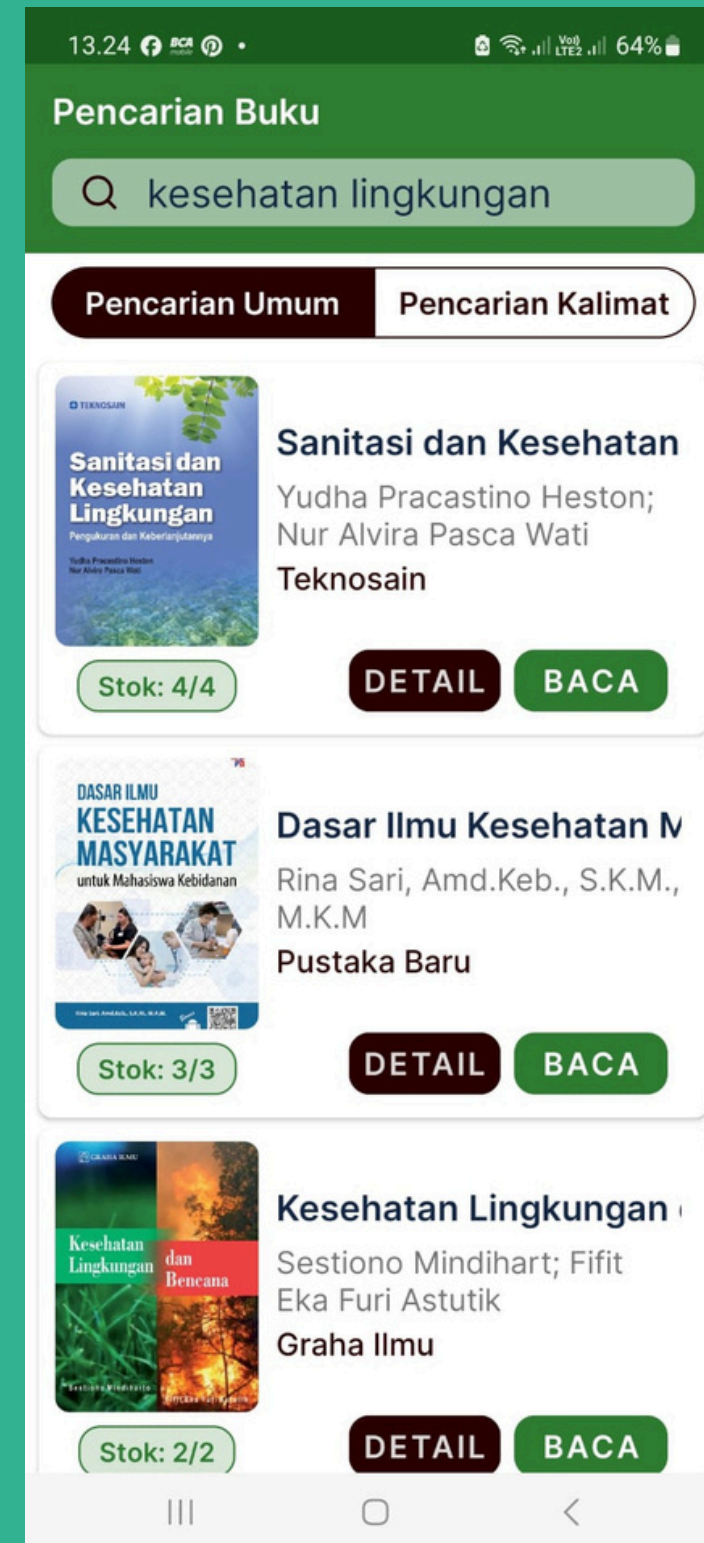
13.24 • 64%

Pencarian Buku

kesehatan lingkungan

Pencarian Umum | Pencarian Kalimat

TEKNOSAIN
Sanitasi dan Kesehatan Lingkungan
Pengukuran dan Keberlanjutannya
Yudha Pracastino Heston
Nur Alvira Pasca Wati

Sanitasi dan Kesehatan
Yudha Pracastino Heston; Nur Alvira Pasca Wati
Teknosain

Stok: 4/4
DETAIL BACA

DASAR ILMU
KESEHATAN MASYARAKAT
untuk Mahasiswa Kebidanan

Dasar Ilmu Kesehatan M
Rina Sari, Amd.Keb., S.K.M., M.K.M
Pustaka Baru

Stok: 3/3
DETAIL BACA

GRAHA ILMU
Kesehatan Lingkungan dan Bencana
Sestiono Mindihart

Kesehatan Lingkungan
Sestiono Mindihart; Fifit Eka Furi Astutik
Graha Ilmu

Stok: 2/2
DETAIL BACA